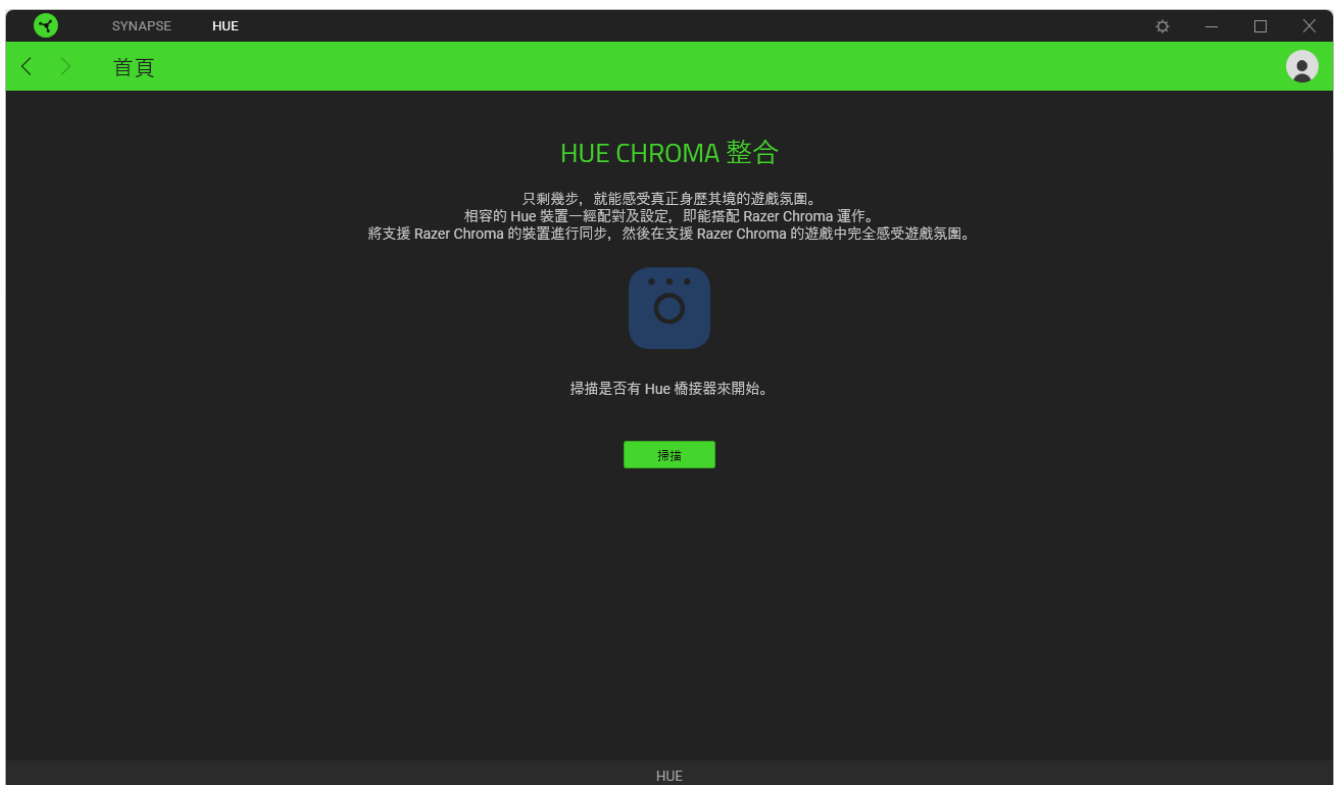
SYNAPSE HUE

首頁

HUE CHROMA 整合

只剩幾步，就能感受真正身歷其境的遊戲氛圍。
相容的 Hue 裝置一經配對及設定，即能搭配 Razer Chroma 運作。
將支援 Razer Chroma 的裝置進行同步，然後在支援 Razer Chroma 的遊戲中完全感受遊戲氛圍。

掃描是否有 Hue 橋接器來開始。

掃描

HUE